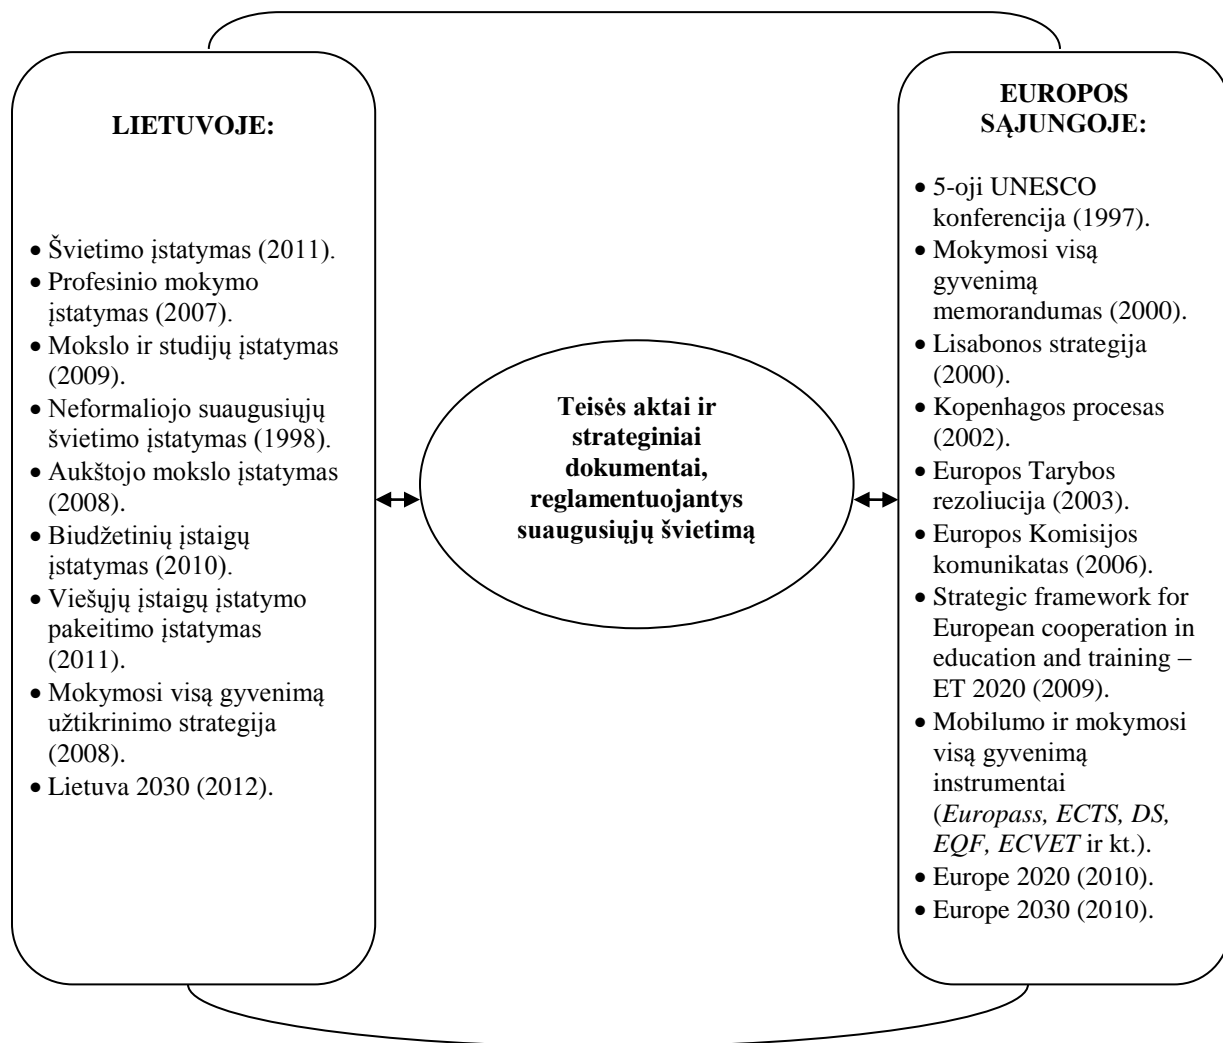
LIETUVOJE:

- Švietimo įstatymas (2011).
- Profesinio mokymo įstatymas (2007).
- Mokslo ir studijų įstatymas (2009).
- Neformaliojo suaugusiųjų švietimo įstatymas (1998).
- Aukštojo mokslo įstatymas (2008).
- Biudžetinių įstaigų įstatymas (2010).
- Viešųjų įstaigų įstatymo pakeitimo įstatymas (2011).
- Mokymosi visą gyvenimą užtikrinimo strategija (2008).
- Lietuva 2030 (2012).

Teisės aktai ir strateginiai dokumentai, reglamentuojantys suaugusiųjų švietimą

EUROPOS SĄJUNGOJE:

- 5-oji UNESCO konferencija (1997).
- Mokymosi visą gyvenimą memorandumas (2000).
- Lisabonos strategija (2000).
- Kopenhagos procesas (2002).
- Europos Tarybos rezoliucija (2003).
- Europos Komisijos komunikatas (2006).
- Strategic framework for European cooperation in education and training – ET 2020 (2009).
- Mobilumo ir mokymosi visą gyvenimą instrumentai (*Europass, ECTS, DS, EQF, ECVET* ir kt.).
- Europe 2020 (2010).
- Europe 2030 (2010).